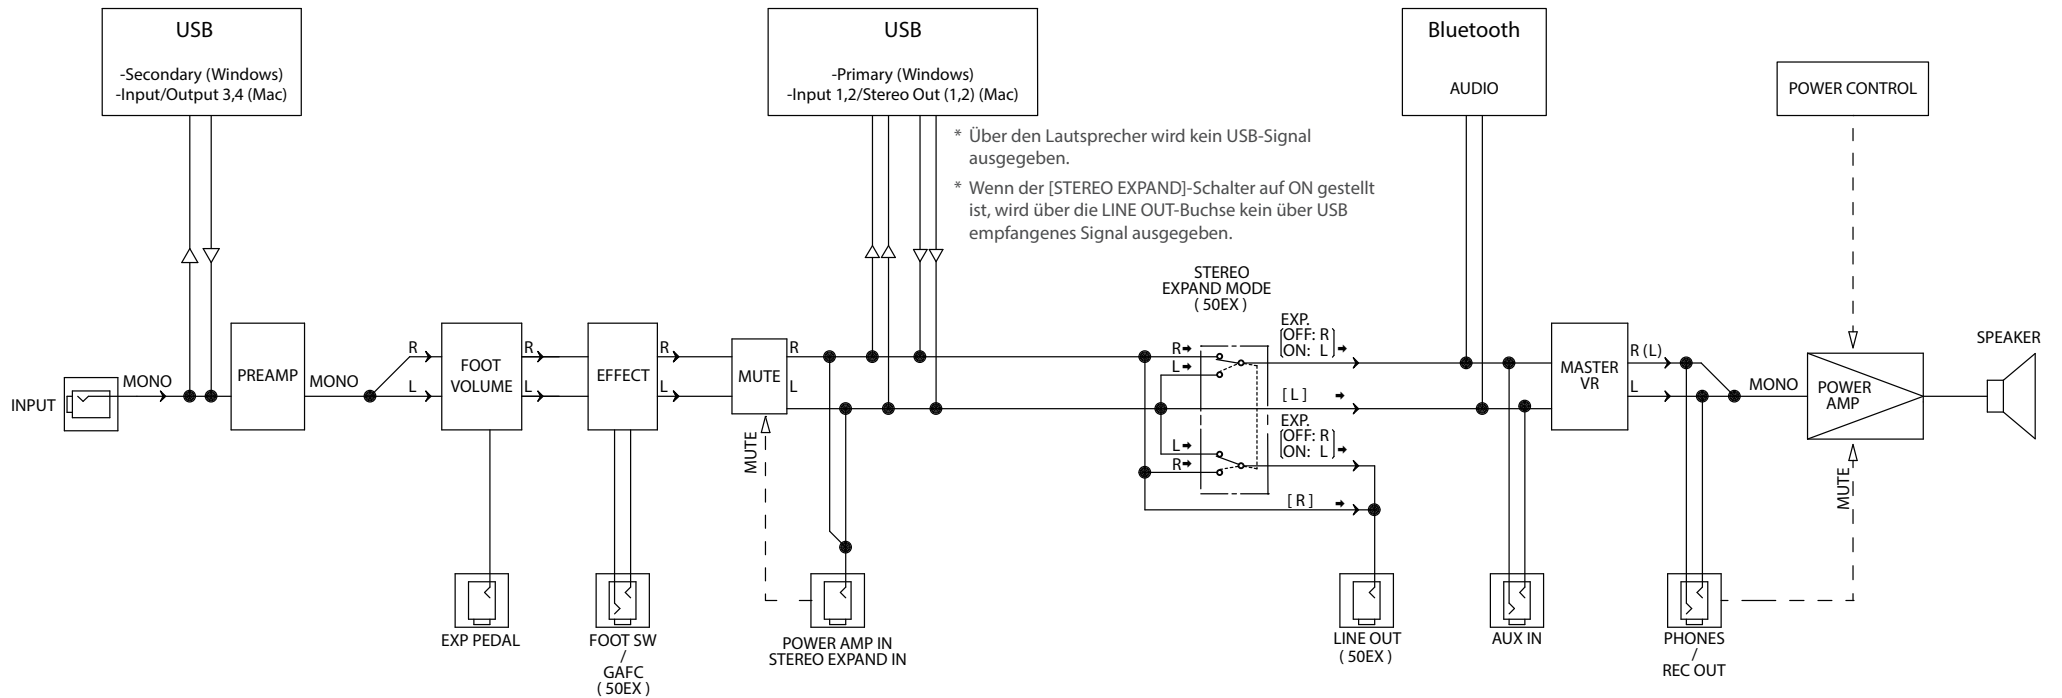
USB

-Secondary (Windows)
-Input/Output 3,4 (Mac)

USB

-Primary (Windows)
-Input 1,2/Stereo Out (1,2) (Mac)

* Über den Lautsprecher wird kein USB-Signal ausgegeben.

* Wenn der [STEREO EXPAND]-Schalter auf ON gestellt ist, wird über die LINE OUT-Buchse kein über USB empfangenes Signal ausgegeben.

Bluetooth

AUDIO

POWER CONTROL

INPUT

MONO

PREAMP

MONO

R

L

FOOT VOLUME

R

L

EFFECT

R

L

MUTE

R

L

MUTE

STEREO EXPAND MODE ( 50EX )

R

L

EXP. [OFF: R] [ON: L]

[ L ]

L

R

EXP. [OFF: R] [ON: L]

[ R ]

MASTER VR

R (L)

L

MONO

POWER AMP

MUTE

SPEAKER

EXP PEDAL

FOOT SW / GAFC ( 50EX )

POWER AMP IN STEREO EXPAND IN

LINE OUT ( 50EX )

AUX IN

PHONES / REC OUT